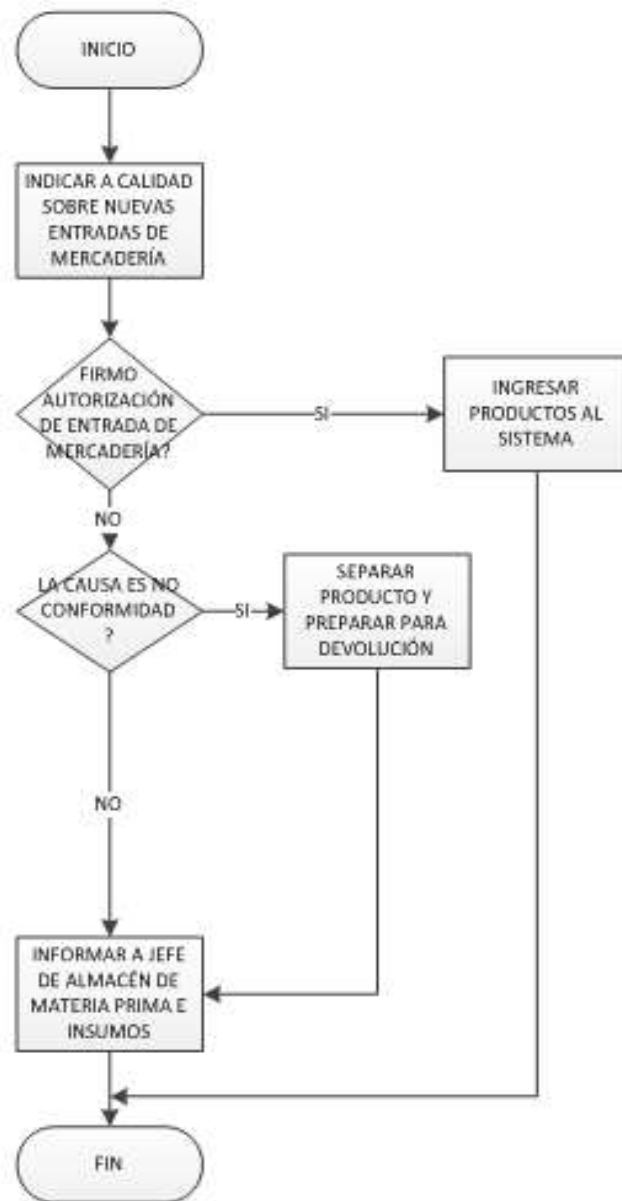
INICIO

INDICAR A CALIDAD SOBRE NUEVAS ENTRADAS DE MERCADERÍA

FIRMO AUTORIZACIÓN DE ENTRADA DE MERCADERÍA?

SI

INGRESAR PRODUCTOS AL SISTEMA

NO

LA CAUSA ES NO CONFORMIDAD ?

SI

SEPARAR PRODUCTO Y PREPARAR PARA DEVOLUCIÓN

NO

INFORMAR A JEFE DE ALMACÉN DE MATERIA PRIMA E INSUMOS

FIN